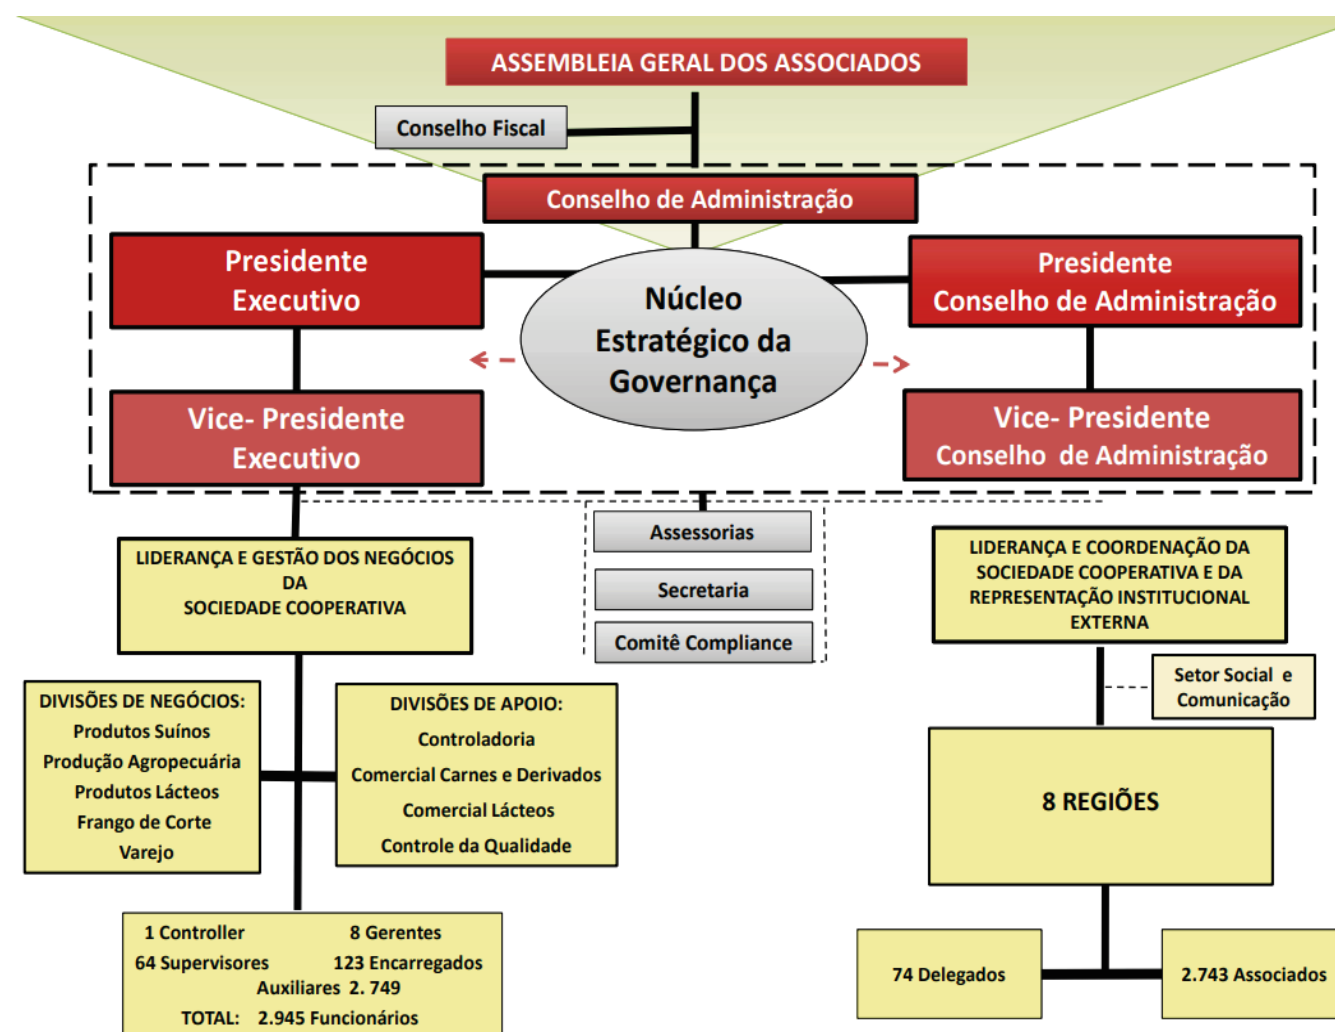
ASSEMBLEIA GERAL DOS ASSOCIADOS

Conselho Fiscal

Conselho de Administração

Presidente Executivo

Núcleo Estratégico da Governança

Presidente Conselho de Administração

Vice- Presidente Executivo

Vice- Presidente Conselho de Administração

Assessorias

Secretaria

Comitê Compliance

LIDERANÇA E GESTÃO DOS NEGÓCIOS DA SOCIEDADE COOPERATIVA

LIDERANÇA E COORDENAÇÃO DA SOCIEDADE COOPERATIVA E DA REPRESENTAÇÃO INSTITUCIONAL EXTERNA

Setor Social e Comunicação

DIVISÕES DE NEGÓCIOS:
Produtos Suínos
Produção Agropecuária
Produtos Lácteos
Frango de Corte
Varejo

DIVISÕES DE APOIO:
Controladoria
Comercial Carnes e Derivados
Comercial Lácteos
Controle da Qualidade

8 REGIÕES

1 Controller 8 Gerentes
64 Supervisores 123 Encarregados
Auxiliares 2. 749
TOTAL: 2.945 Funcionários

74 Delegados

2.743 Associados